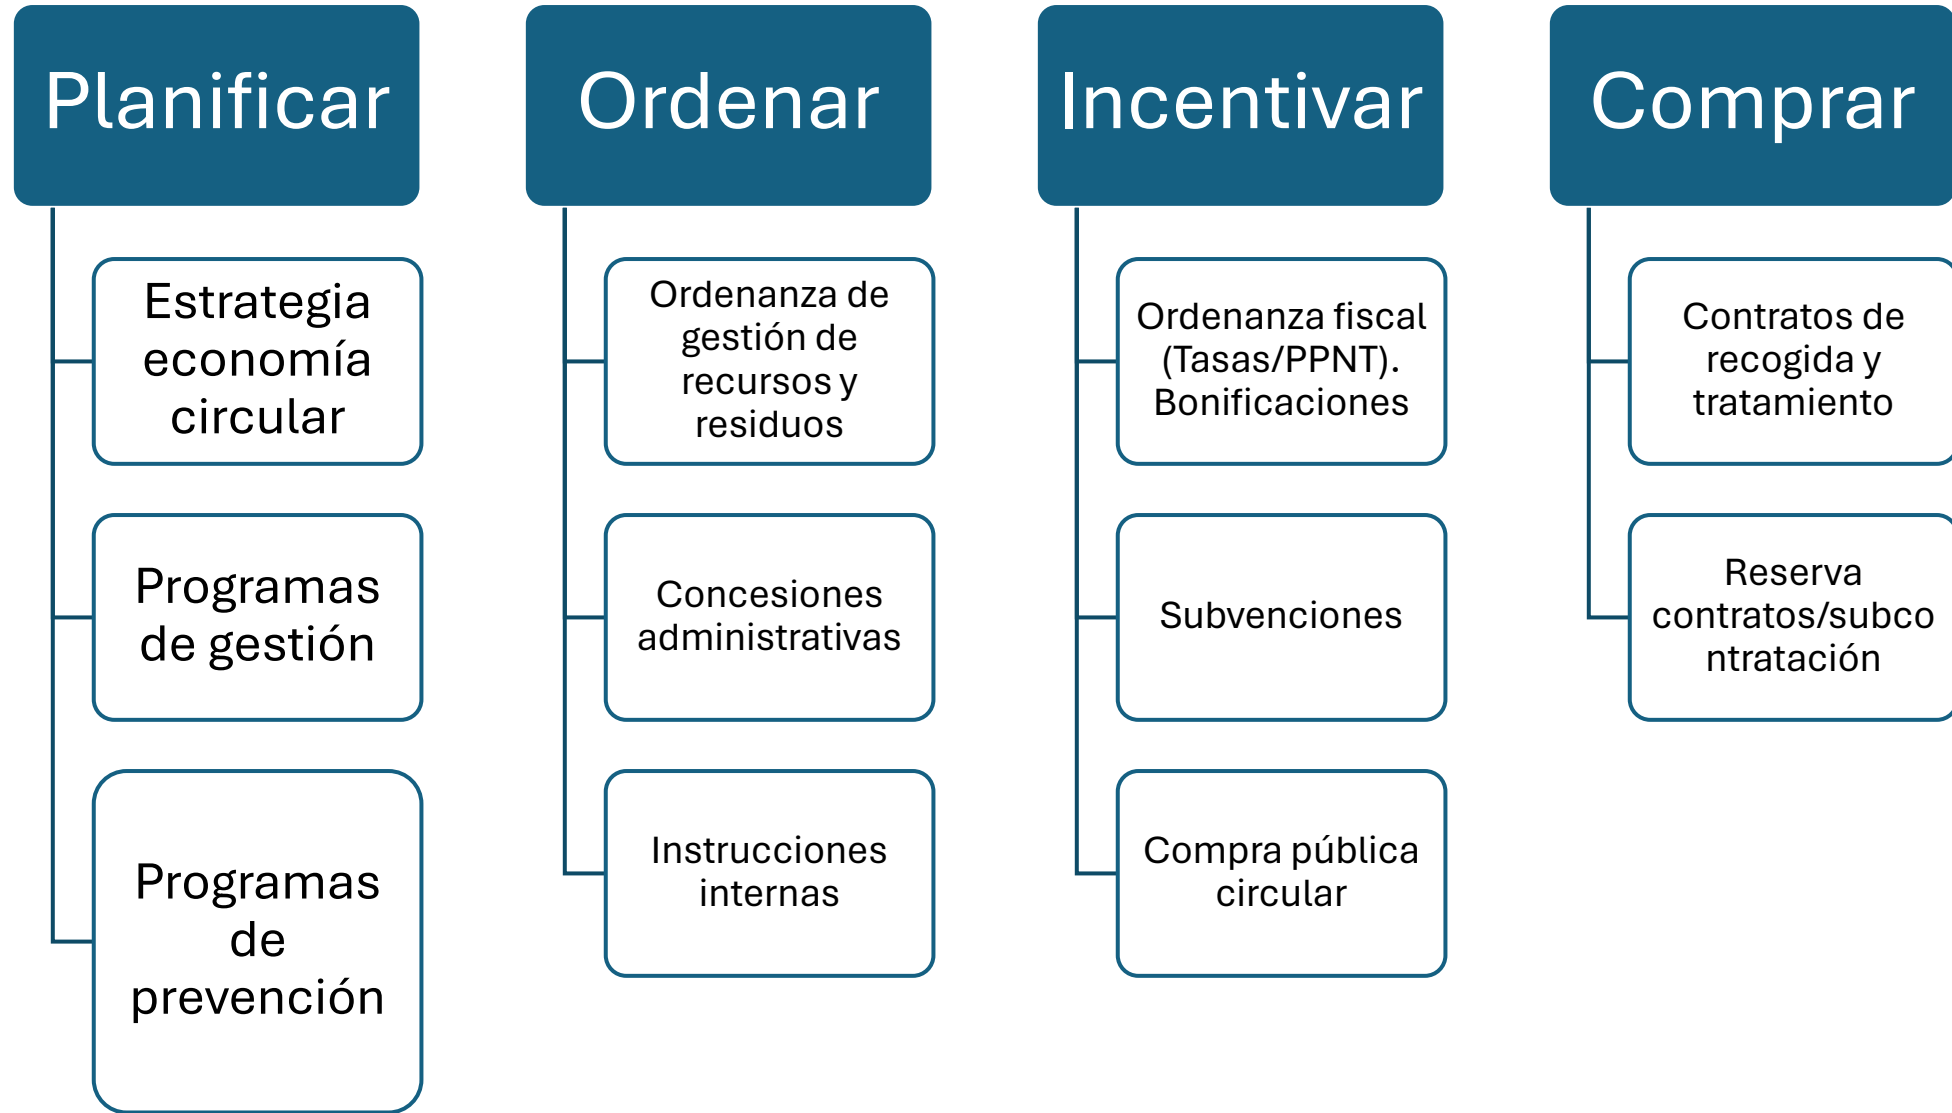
Planificar

Estrategia economía circular

Programas de gestión

Programas de prevención

Ordenar

Ordenanza de gestión de recursos y residuos

Concesiones administrativas

Instrucciones internas

Incentivar

Ordenanza fiscal (Tasas/PPNT). Bonificaciones

Subvenciones

Compra pública circular

Comprar

Contratos de recogida y tratamiento

Reserva contratos/subco ntratación